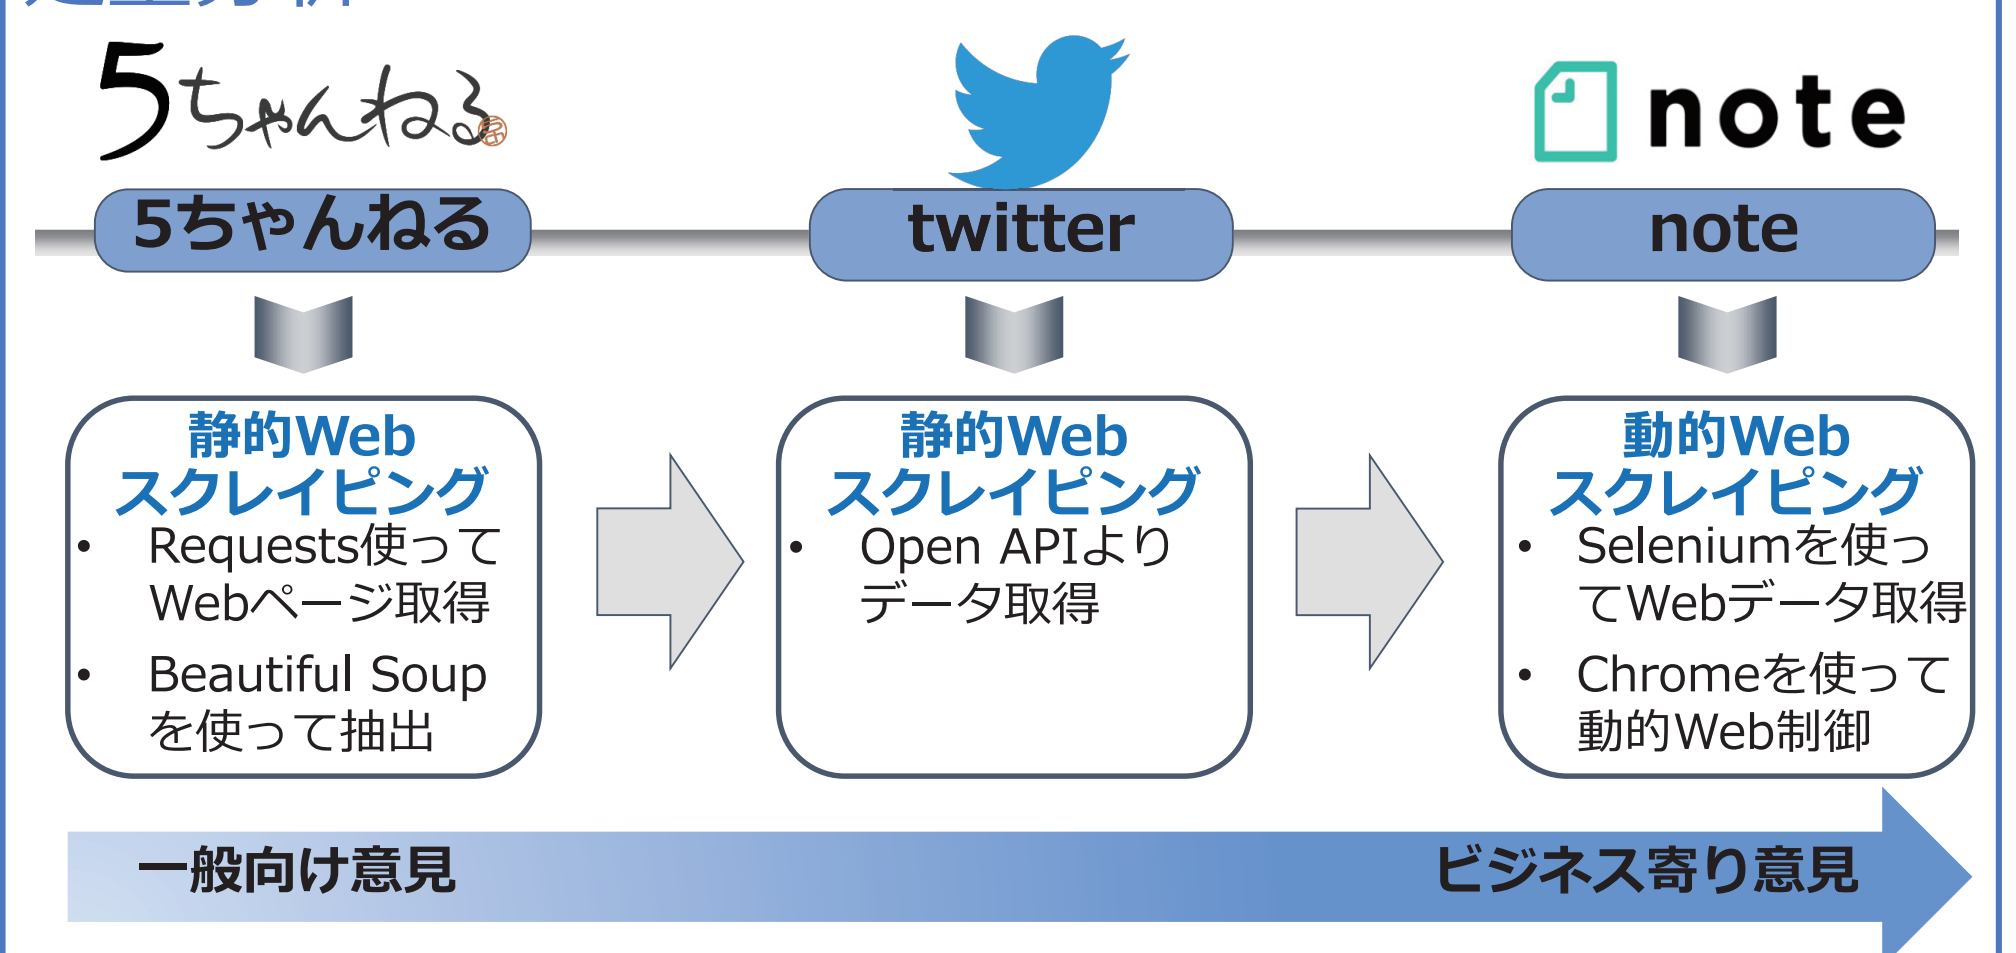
5ちゃんねる

note

5ちゃんねる

twitter

note

静的Web スクレイピング

- Requests使って Webページ取得
- Beautiful Soup を使って抽出

静的Web スクレイピング

- Open APIより データ取得

動的Web スクレイピング

- Seleniumを使って Webデータ取得
- Chromeを使って 動的Web制御

一般向け意見

ビジネス寄り意見